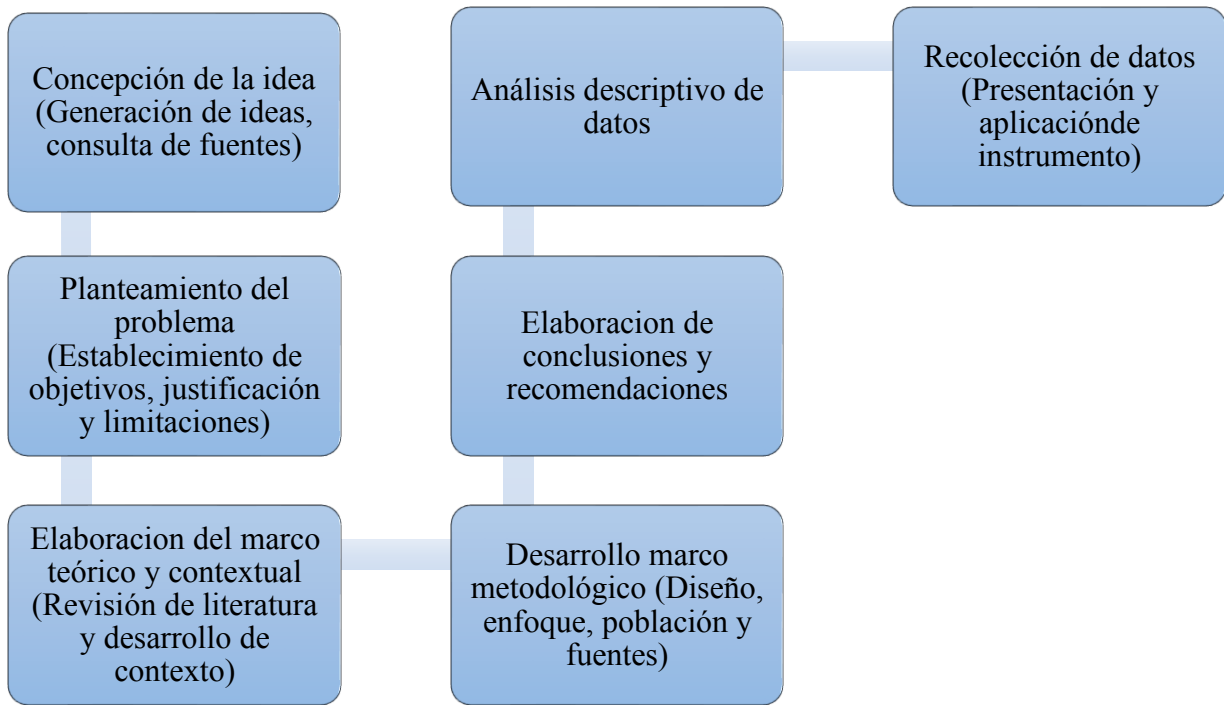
Concepción de la idea (Generación de ideas, consulta de fuentes)

Planteamiento del problema (Establecimiento de objetivos, justificación y limitaciones)

Elaboracion del marco teórico y contextual (Revisión de literatura y desarrollo de contexto)

Desarrollo marco metodológico (Diseño, enfoque, población y fuentes)

Elaboracion de conclusiones y recomendaciones

Análisis descriptivo de datos

Recolección de datos (Presentación y aplicaciónde instrumento)